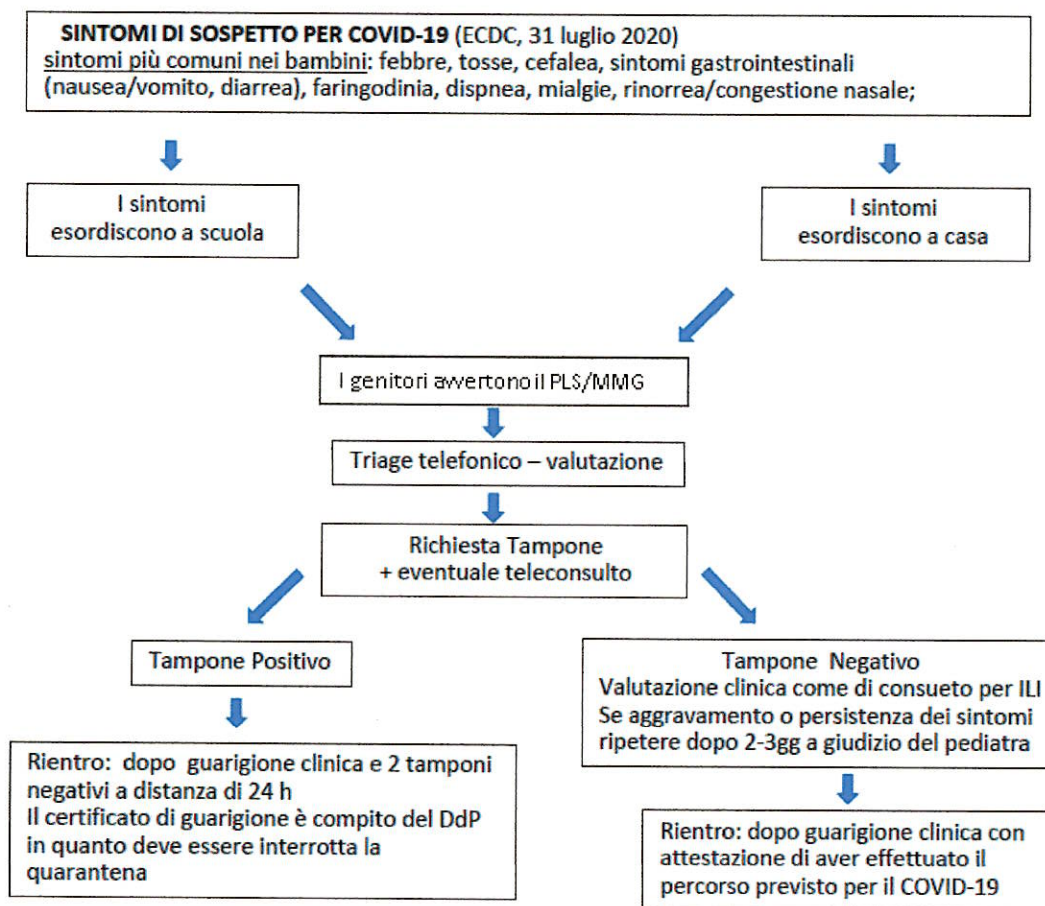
SINTOMI DI SOSPETTO PER COVID-19 (ECDC, 31 luglio 2020)
sintomi più comuni nei bambini: febbre, tosse, cefalea, sintomi gastrointestinali (nausea/vomito, diarrea), faringodinia, dispnea, mialgie, rinorrea/congestione nasale;

I sintomi esordiscono a scuola

I sintomi esordiscono a casa

I genitori avvertono il PLS/MMG

Triage telefonico – valutazione

Richiesta Tampone
+ eventuale teleconsulto

Tampone Positivo

Rientro: dopo guarigione clinica e 2 tamponi negativi a distanza di 24 h
Il certificato di guarigione è compito del DdP in quanto deve essere interrotta la quarantena

Tampone Negativo
Valutazione clinica come di consueto per ILI
Se aggravamento o persistenza dei sintomi ripetere dopo 2-3gg a giudizio del pediatra

Rientro: dopo guarigione clinica con attestazione di aver effettuato il percorso previsto per il COVID-19